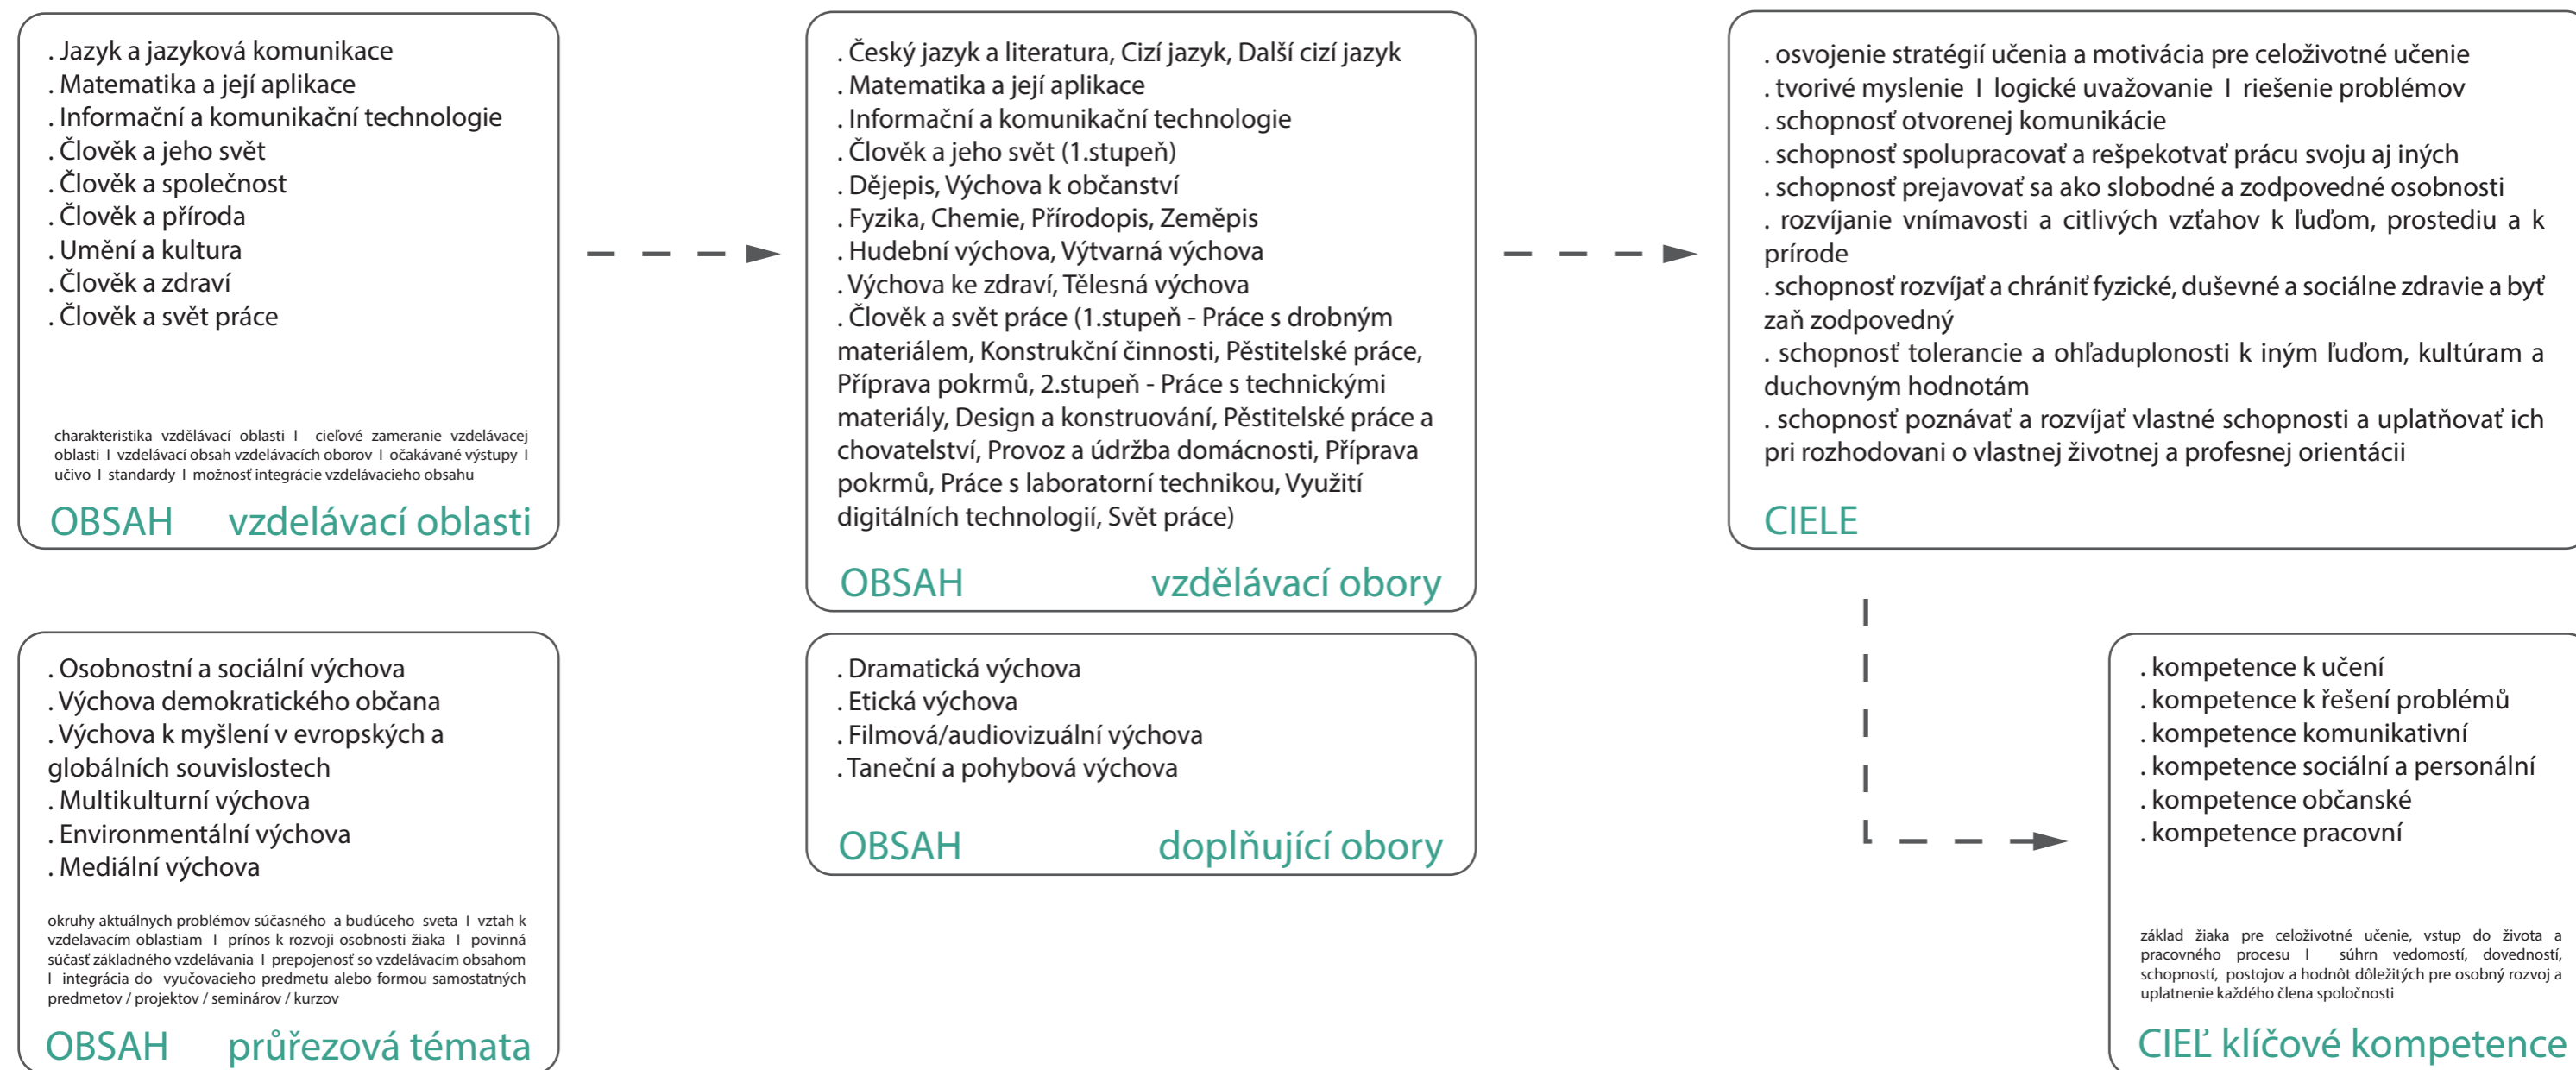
. Jazyk a jazyková komunikace
. Matematika a její aplikace
. Informační a komunikační technologie
. Člověk a jeho svět
. Člověk a společnost
. Člověk a příroda
. Umění a kultura
. Člověk a zdraví
. Člověk a svět práce

charakteristika vzdělávací oblasti I cieľové zameranie vzdelávacej oblasti I vzdelávací obsah vzdelávacích oborov I očakávané výstupy I učivo I standardy I možnosť integrácie vzdelávacieho obsahu

OBSAH vzdelávací oblasti

. Český jazyk a literatura, Cizí jazyk, Další cizí jazyk
. Matematika a její aplikace
. Informační a komunikační technologie
. Člověk a jeho svět (1.stupeň)
. Dějepis, Výchova k občanství
. Fyzika, Chemie, Přírodopis, Zeměpis
. Hudební výchova, Výtvarná výchova
. Výchova ke zdraví, Tělesná výchova
. Člověk a svět práce (1.stupeň - Práce s drobným materiálem, Konstrukční činnosti, Pěstitelské práce, Příprava pokrmů, 2.stupeň - Práce s technickými materiály, Design a konstruování, Pěstitelské práce a chovatelství, Provoz a údržba domácnosti, Příprava pokrmů, Práce s laboratorní technikou, Využití digitálních technologií, Svět práce)

OBSAH vzdělávací obory

. osvojenie stratégií učenia a motivácia pre celoživotné učenie
. tvorivé myslenie I logické uvažovanie I riešenie problémov
. schopnosť otvorenej komunikácie
. schopnosť spolupracovať a rešpekotvať prácu svoju aj iných
. schopnosť prejavovať sa ako slobodné a zodpovedné osobnosti
. rozvíjanie vnímavosti a citlivých vzťahov k ľuďom, prostediu a k prírode
. schopnosť rozvíjať a chrániť fyzické, duševné a sociálne zdravie a byť zaň zodpovedný
. schopnosť tolerancie a ohľaduplonosti k iným ľuďom, kultúram a duchovným hodnotám
. schopnosť poznávať a rozvíjať vlastné schopnosti a uplatňovať ich pri rozhodovani o vlastnej životnej a profesnej orientácii

CIELE

. Osobnostní a sociální výchova
. Výchova demokratického občana
. Výchova k myšlení v evropských a globálních souvislostech
. Multikulturní výchova
. Environmentální výchova
. Mediální výchova

okruhy aktuálnych problémov súčasného a budúceho sveta I vztah k vzdelavacím oblastiam I prínos k rozvoji osobnosti žiaka I povinná súčasť základného vzdelávania I prepojenosť so vzdelávacím obsahom I integrácia do vyučovacieho predmetu alebo formou samostatných predmetov / projektov / seminárov / kurzov

OBSAH průřezová témata

. Dramatická výchova
. Etická výchova
. Filmová/audiovizuální výchova
. Taneční a pohybová výchova

OBSAH doplňující obory

. kompetence k učení
. kompetence k řešení problémů
. kompetence komunikativní
. kompetence sociální a personální
. kompetence občanské
. kompetence pracovní

základ žiaka pre celoživotné učenie, vstup do života a pracovného procesu I súhrn vedomostí, dovedností, schopností, postojov a hodnôt dôležitých pre osobný rozvoj a uplatnenie každého člena spoločnosti

CIEĽ klíčové kompetence